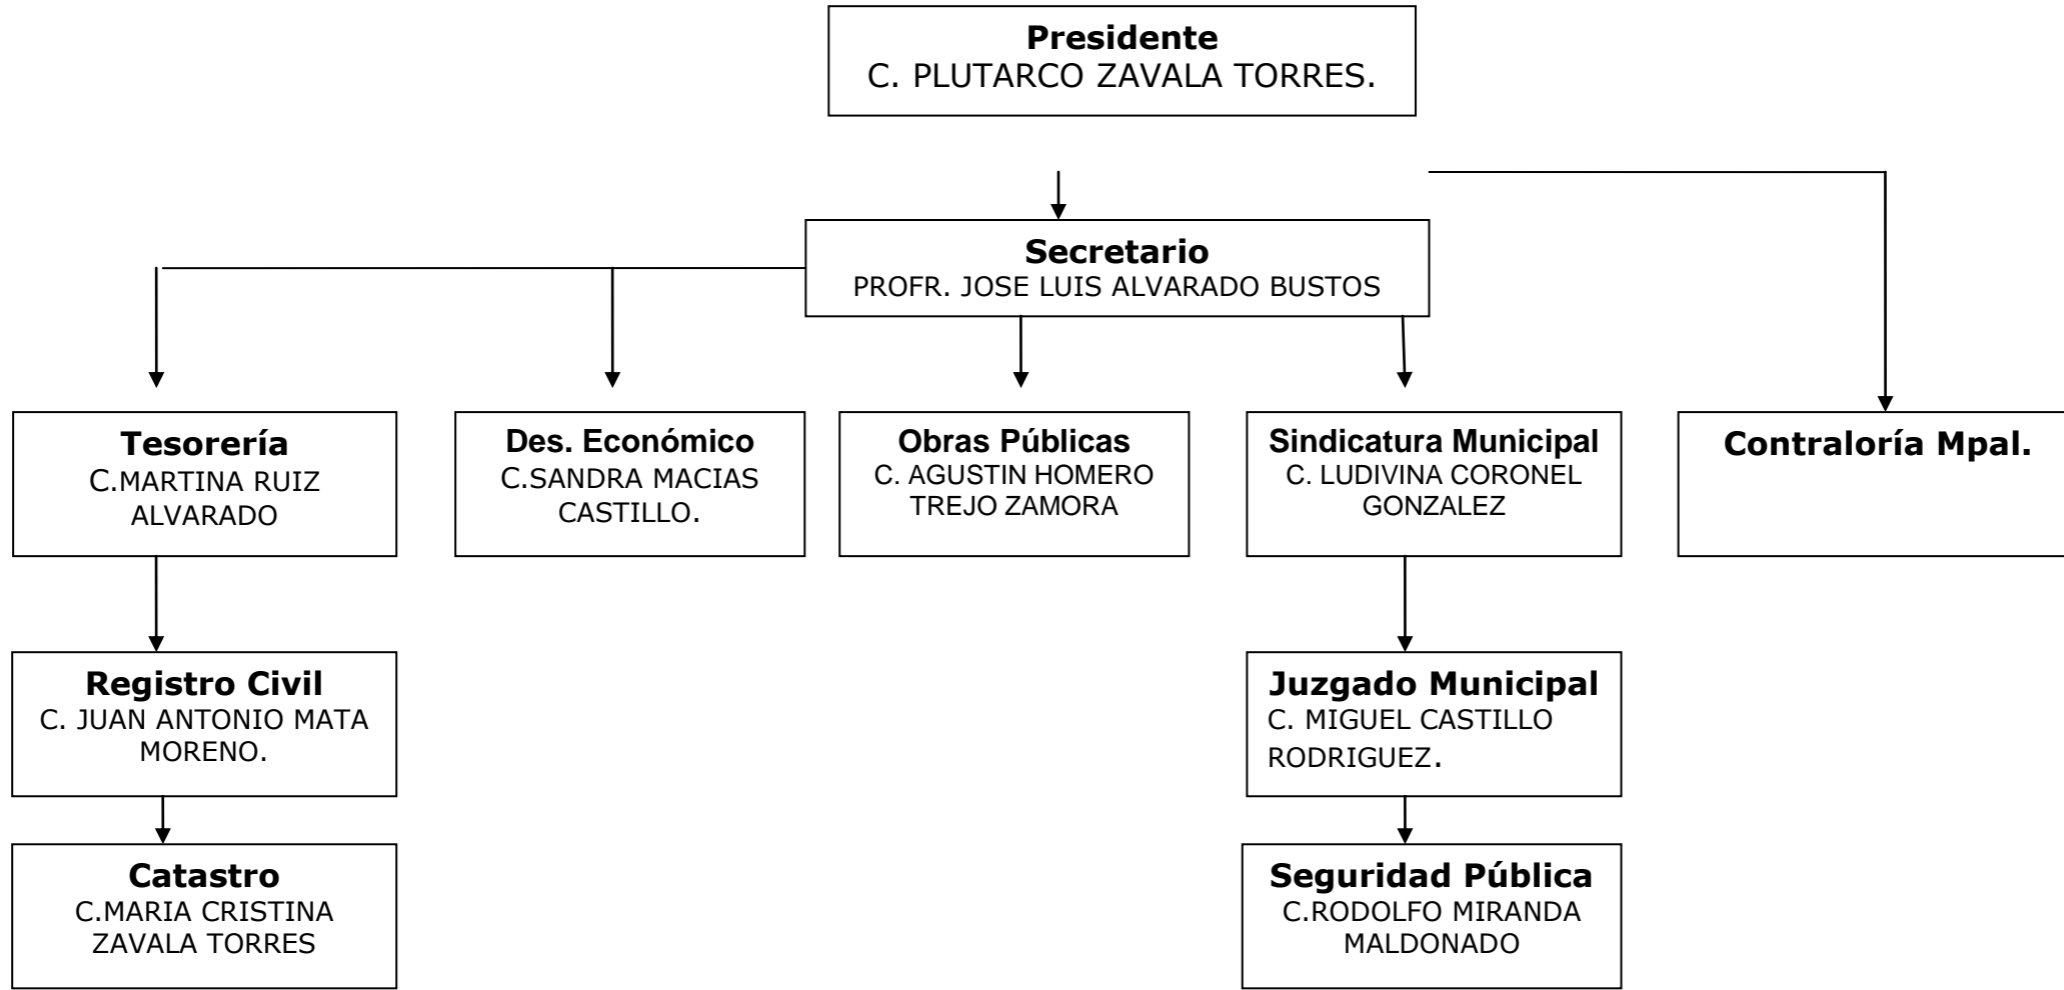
Presidente
C. PLUTARCO ZAVALA TORRES.

Secretario
PROFR. JOSE LUIS ALVARADO BUSTOS

Tesorería
C.MARTINA RUIZ ALVARADO

Des. Económico
C.SANDRA MACIAS CASTILLO.

Obras Públicas
C. AGUSTIN HOMERO TREJO ZAMORA

Sindicatura Municipal
C. LUDIVINA CORONEL GONZALEZ

Contraloría Mpal.

Registro Civil
C. JUAN ANTONIO MATA MORENO.

Juzgado Municipal
C. MIGUEL CASTILLO RODRIGUEZ.

Catastro
C.MARIA CRISTINA ZAVALA TORRES

Seguridad Pública
C.RODOLFO MIRANDA MALDONADO